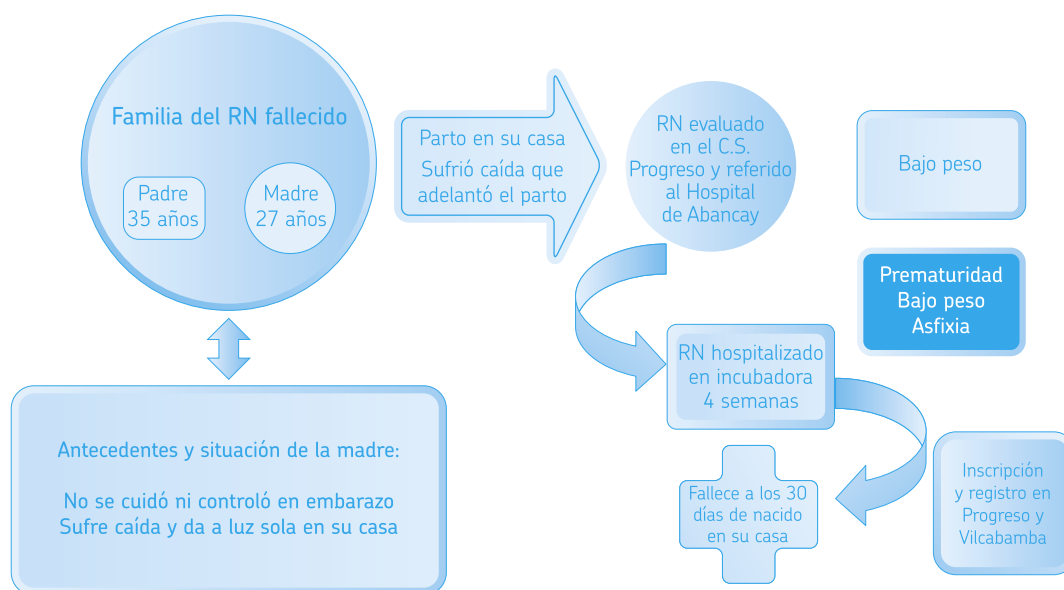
Familia del RN fallecido

Padre
35 años

Madre
27 años

Parto en su casa
Sufrió caída que adelantó el parto

RN evaluado en el C.S. Progreso y referido al Hospital de Abancay

Bajo peso

Prematuridad
Bajo peso
Asfixia

RN hospitalizado en incubadora
4 semanas

Antecedentes y situación de la madre:

No se cuidó ni controló en embarazo
Sufre caída y da a luz sola en su casa

Fallece a los 30 días de nacido en su casa

Inscripción y registro en Progreso y Vilcabamba